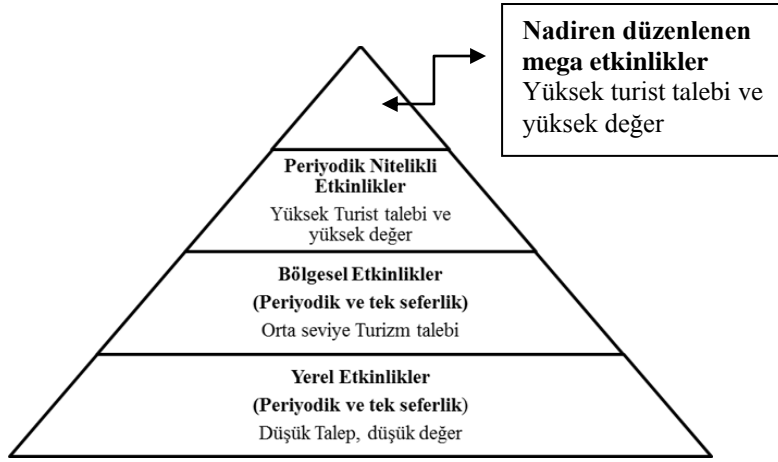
**Nadiren düzenlenen mega etkinlikler**
Yüksek turist talebi ve yüksek değer

**Periyodik Nitelikli Etkinlikler**
Yüksek Turist talebi ve yüksek değer

**Bölgesel Etkinlikler**
**(Periyodik ve tek seferlik)**
Orta seviye Turizm talebi

**Yerel Etkinlikler**
**(Periyodik ve tek seferlik)**
Düşük Talep, düşük değer